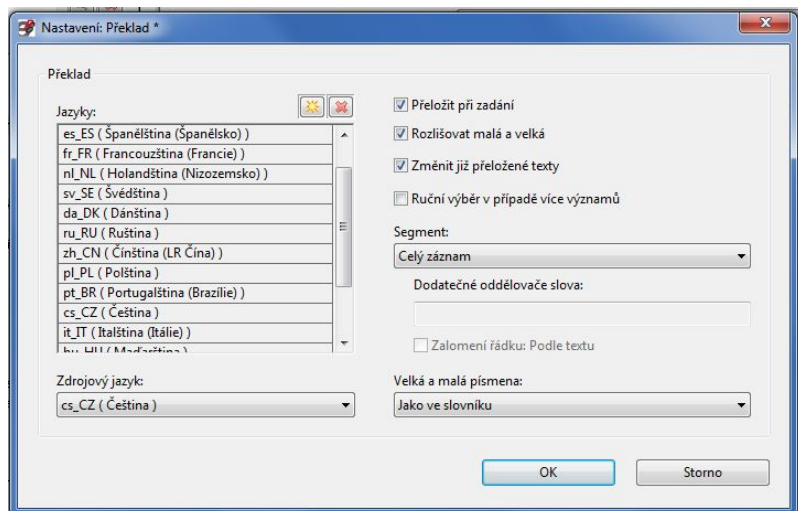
Nastavení: Překlad *

Překlad

Jazyky:

es_ES ( Španělština (Španělsko) )
fr_FR ( Francouzština (Francie) )
nl_NL ( Holandština (Nizozemsko) )
sv_SE ( Švédština )
da_DK ( Dánština )
ru_RU ( Ruština )
zh_CN ( Čínština (LR Čína) )
pl_PL ( Polština )
pt_BR ( Portugalština (Brazílie) )
cs_CZ ( Čeština )
it_IT ( Italština (Itálie) )
hu_HU ( Maďarština )

Přeložit při zadání
Rozlišovat malá a velká
Změnit již přeložené texty
Ruční výběr v případě více významů

Segment:
Celý záznam

Dodatečné oddělovače slova:

Zalomení řádku: Podle textu

Zdrojový jazyk:
cs_CZ ( Čeština )

Velká a malá písmena:
Jako ve slovníku

OK
Storno